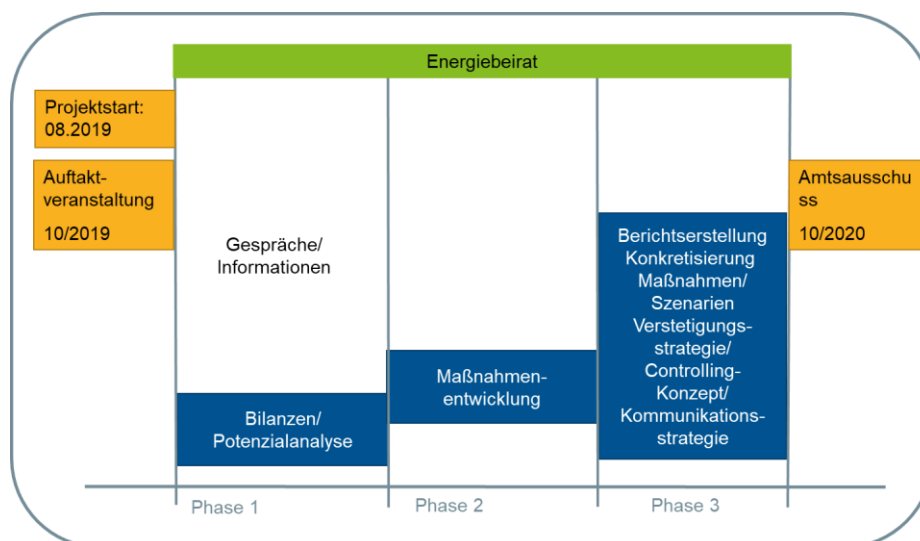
Energiebeirat

Projektstart: 08.2019

Auftaktveranstaltung

10/2019

Gespräche/ Informationen

Bilanzen/ Potenzialanalyse

Maßnahmenentwicklung

Berichtserstellung Konkretisierung Maßnahmen/ Szenarien Verstetigungsstrategie/ Controlling-Konzept/ Kommunikationsstrategie

Amtsausschu ss

10/2020

Phase 1

Phase 2

Phase 3